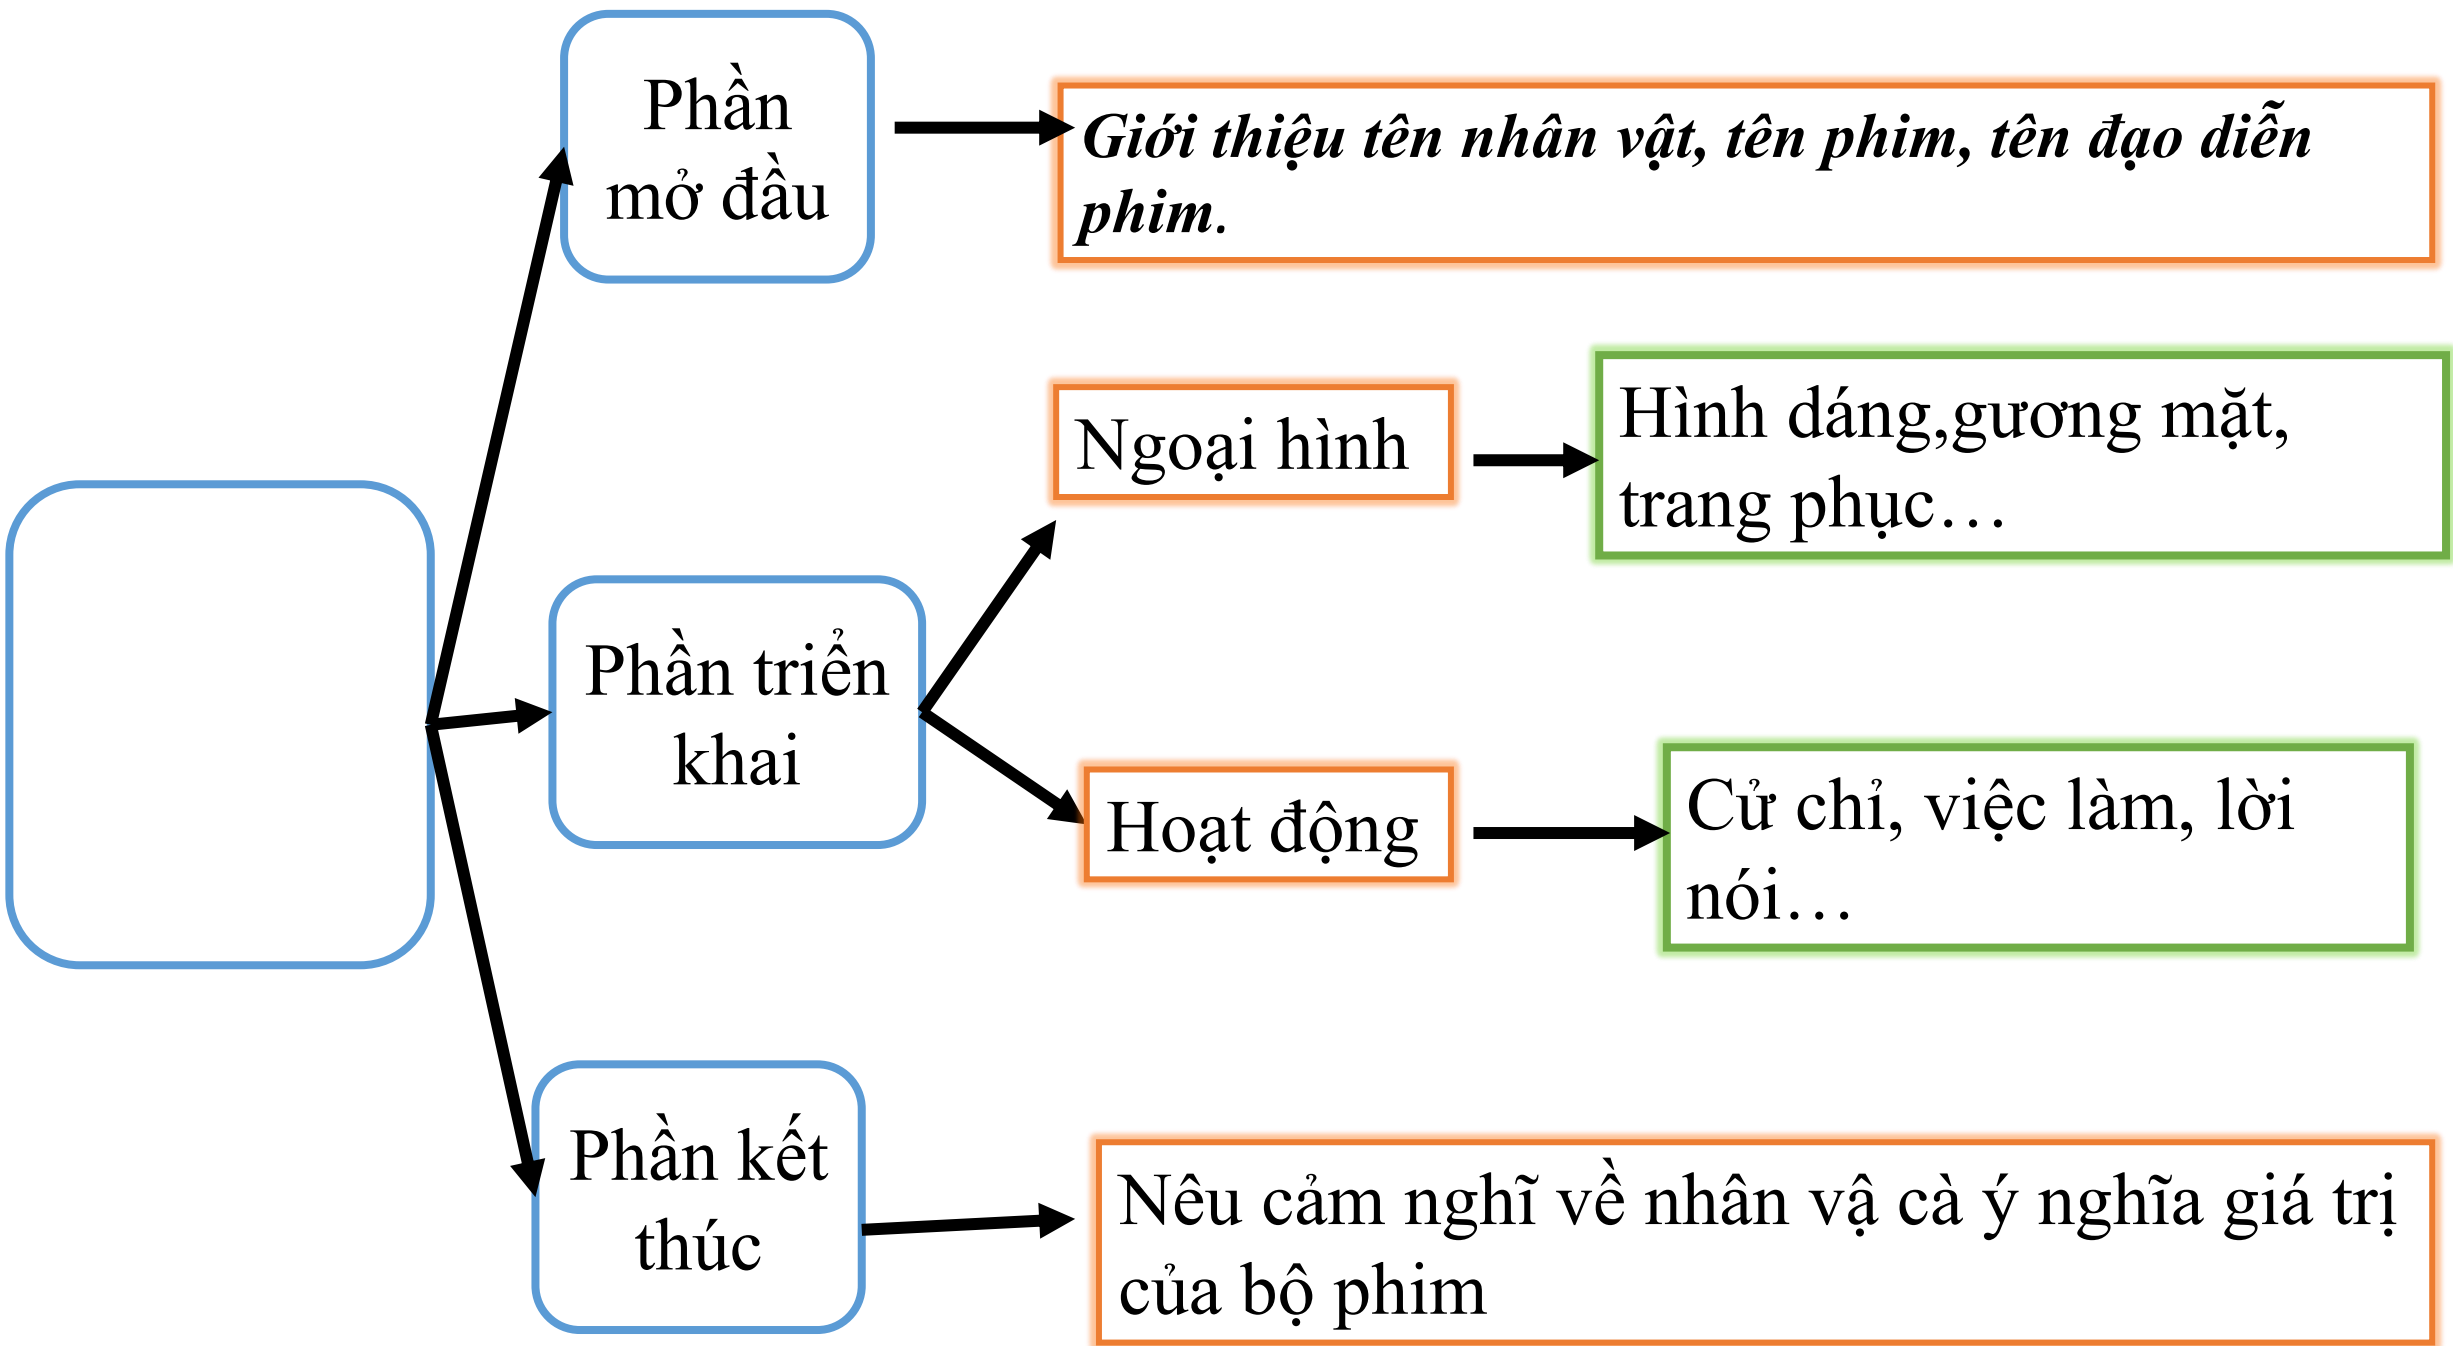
Phần mở đầu

Giới thiệu tên nhân vật, tên phim, tên đạo diễn phim.

Phần triển khai

Ngoại hình

Hình dáng,gương mặt, trang phục…

Hoạt động

Cử chỉ, việc làm, lời nói…

Phần kết thúc

Nêu cảm nghĩ về nhân vậ cà ý nghĩa giá trị của bộ phim